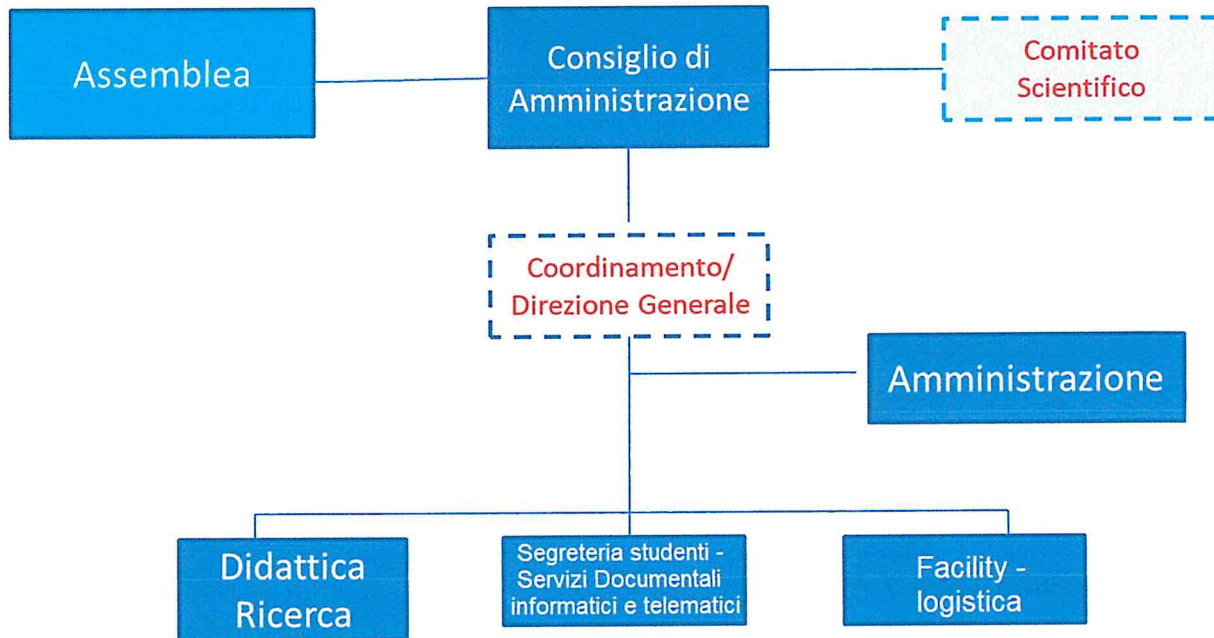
Assemblea

Consiglio di Amministrazione

Comitato Scientifico

Coordinamento/ Direzione Generale

Amministrazione

Didattica Ricerca

Segreteria studenti - Servizi Documentali informatici e telematici

Facility - logistica